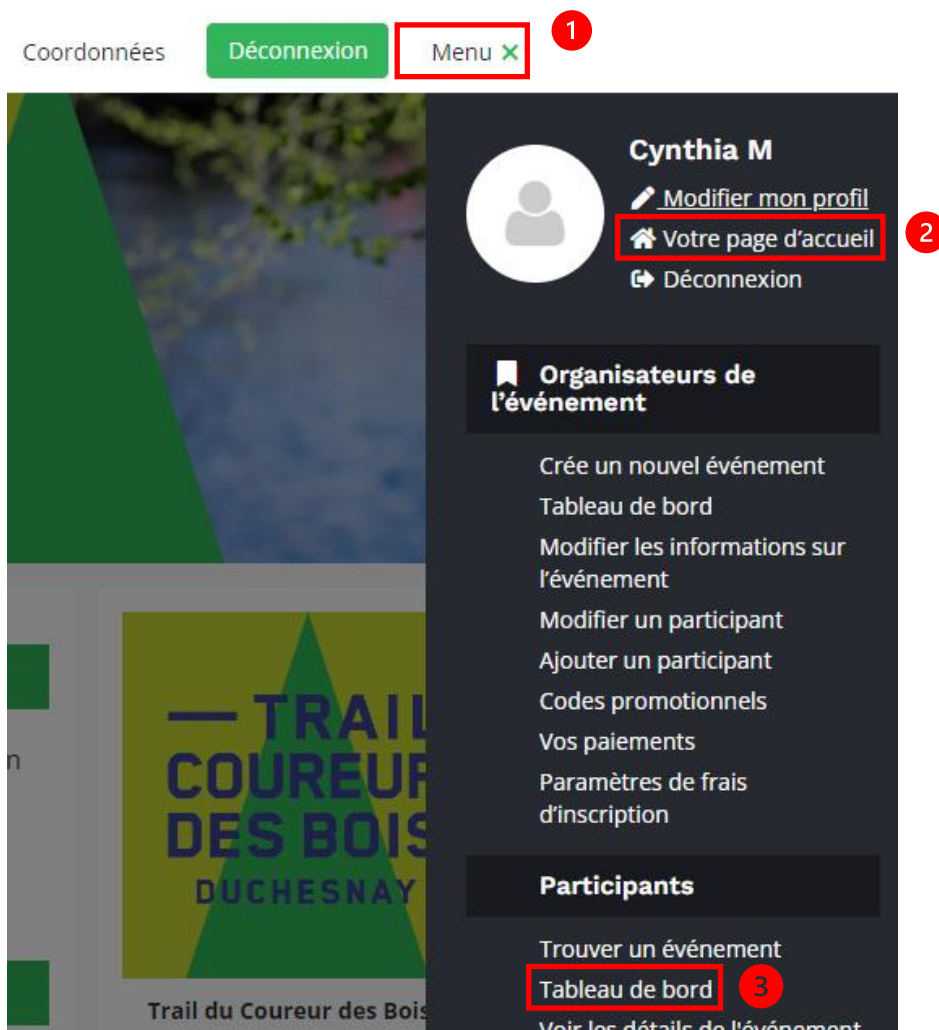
Coordonnées Déconnexion Menu ✕ 1

Cynthia M
Modifier mon profil
Votre page d'accueil 2
Déconnexion

Organisateurs de l'événement

Crée un nouvel événement
Tableau de bord
Modifier les informations sur l'événement
Modifier un participant
Ajouter un participant
Codes promotionnels
Vos paiements
Paramètres de frais d'inscription

Participants

Trouver un événement
Tableau de bord 3
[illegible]

— TRAIL
COUREUR
DES BOIS
DUCHESNAY

n

Trail du Coureur des Bois